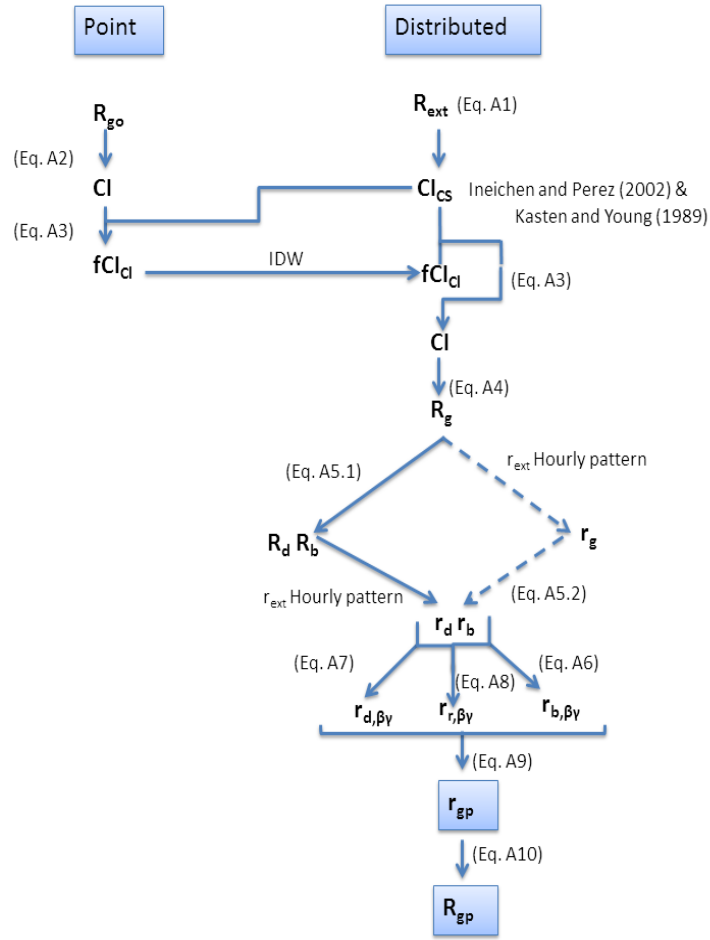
Point

Distributed

$R_{go}$

$R_{ext}$ (Eq. A1)

(Eq. A2)

CI

$CI_{CS}$ Ineichen and Perez (2002) & Kasten and Young (1989)

(Eq. A3)

$fCI_{CI}$

IDW

$fCI_{CI}$

(Eq. A3)

CI

(Eq. A4)

$R_g$

(Eq. A5.1)

$r_{ext}$ Hourly pattern

$R_d$ $R_b$

$r_g$

$r_{ext}$ Hourly pattern

(Eq. A5.2)

$r_d$ $r_b$

(Eq. A7)

(Eq. A8)

(Eq. A6)

$r_{d,\beta\gamma}$

$r_{r,\beta\gamma}$

$r_{b,\beta\gamma}$

(Eq. A9)

$r_{gp}$

(Eq. A10)

$R_{gp}$